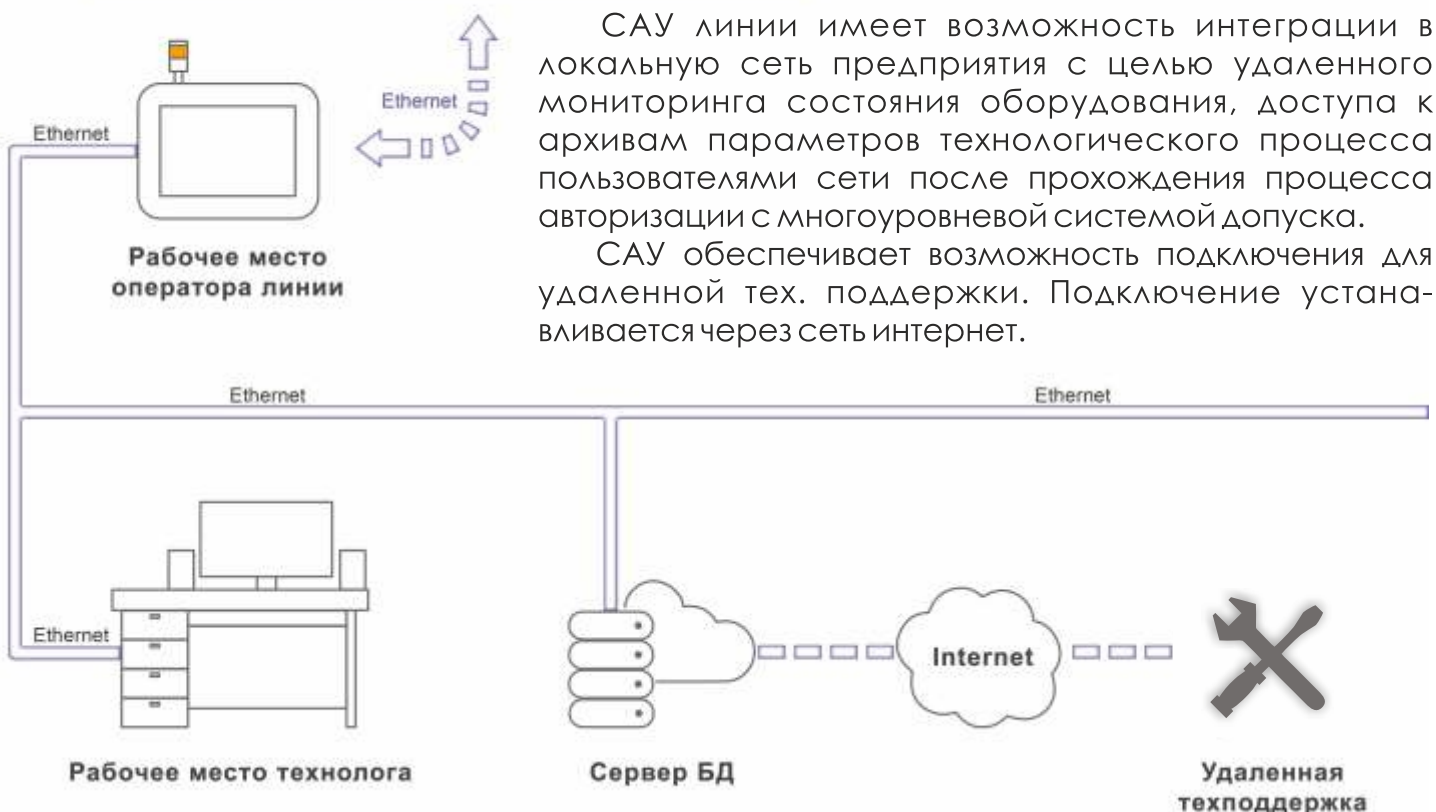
Ethernet

Ethernet

Рабочее место оператора линии

САУ линии имеет возможность интеграции в локальную сеть предприятия с целью удаленного мониторинга состояния оборудования, доступа к архивам параметров технологического процесса пользователями сети после прохождения процесса авторизации с многоуровневой системой допуска.

САУ обеспечивает возможность подключения для удаленной тех. поддержки. Подключение устанавливается через сеть интернет.

Ethernet

Ethernet

Ethernet

Internet

Рабочее место технолога

Сервер БД

Удаленная техподдержка